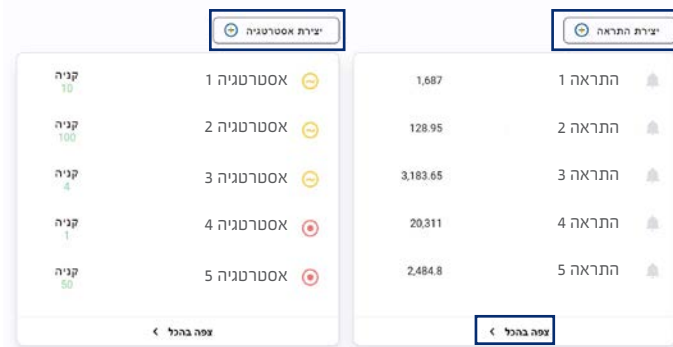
יצירת התראה

התראה 1 1,687
התראה 2 128.95
התראה 3 3,183.65
התראה 4 20,311
התראה 5 2,484.8

צפה בהכל

יצירת אסטרטגיה

אסטרטגיה 1 קניה 10
אסטרטגיה 2 קניה 100
אסטרטגיה 3 קניה 4
אסטרטגיה 4 קניה 1
אסטרטגיה 5 קניה 50

צפה בהכל